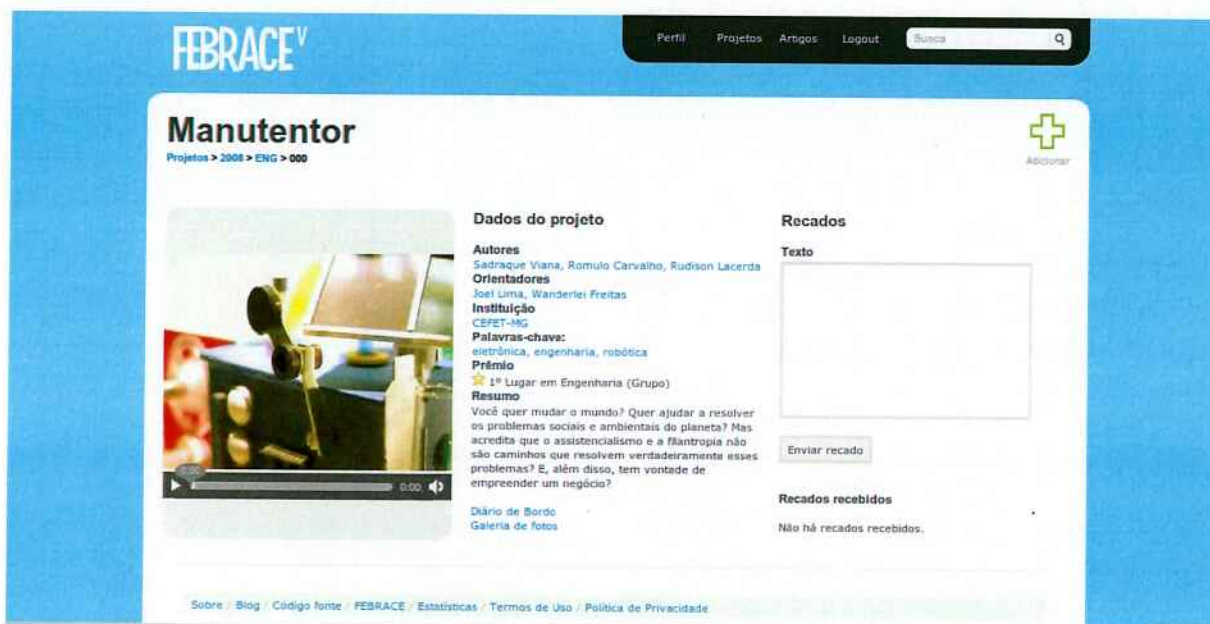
FEBRACE V

Perfil Projetos Artigos Logout Busca

Manutentor
Projetos > 2008 > ENG > 000

Adicionar

0:00 0:00

Dados do projeto

Autores
Sadraque Viana, Romulo Carvalho, Rudison Lacerda
Orientadores
Joel Lima, Wanderlei Freitas
Instituição
CEFET-MG
Palavras-chave:
eletrônica, engenharia, robótica
Prêmio
1º Lugar em Engenharia (Grupo)
Resumo
Você quer mudar o mundo? Quer ajudar a resolver os problemas sociais e ambientais do planeta? Mas acredita que o assistencialismo e a filantropia não são caminhos que resolvem verdadeiramente esses problemas? E, além disso, tem vontade de empreender um negócio?

Diário de Bordo
Galeria de fotos

Recados
Texto

Enviar recado

Recados recebidos
Não há recados recebidos.

Sobre / Blog / Código fonte / FEBRACE / Estatísticas / Termos de Uso / Política de Privacidade